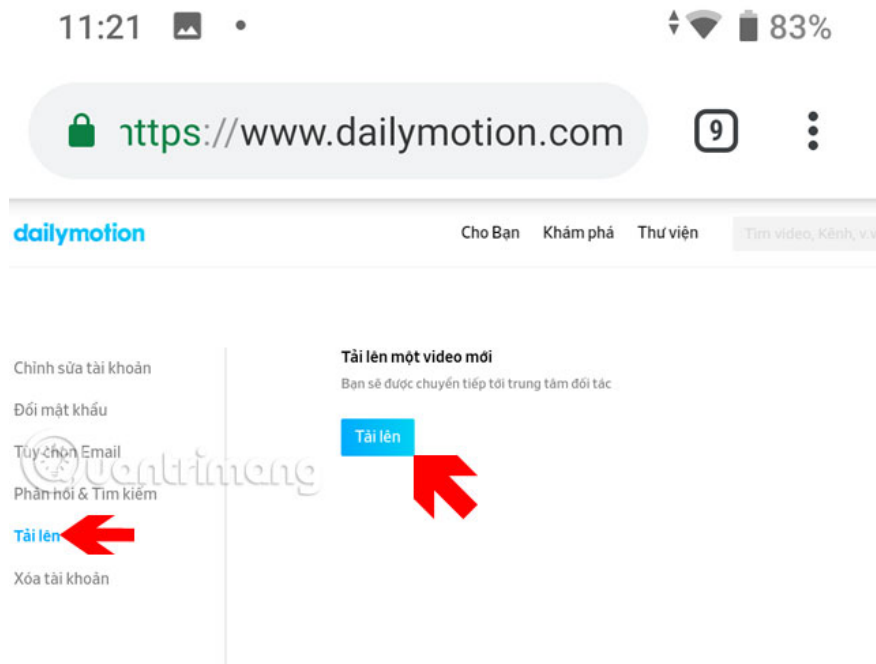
11:21 • 83%

https://www.dailymotion.com 9

dailymotion Cho Bạn Khám phá Thư viện Tìm video, Kênh, v.v

Chỉnh sửa tài khoản
Đổi mật khẩu
Tùy chọn Email
Phản hồi & Tìm kiếm
Tải lên
Xóa tài khoản

Tải lên một video mới
Bạn sẽ được chuyển tiếp tới trung tâm đối tác
Tải lên

Quantrimang